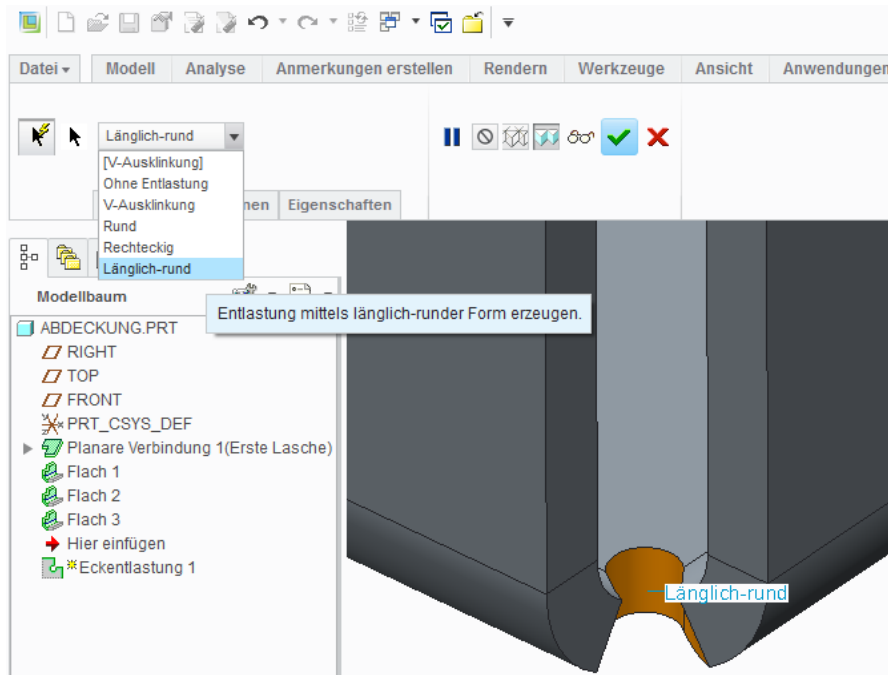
Datei ▾ | Modell | Analyse | Anmerkungen erstellen | Rendern | Werkzeuge | Ansicht | Anwendungen

Länglich-rund

[V-Ausklinkung]
Ohne Entlastung
V-Ausklinkung
Rund
Rechteckig
Länglich-rund

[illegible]nen
Eigenschaften

Modellbaum

Entlastung mittels länglich-runder Form erzeugen.

ABDECKUNG.PRT
RIGHT
TOP
FRONT
PRT_CSYS_DEF
Planare Verbindung 1(Erste Lasche)
Flach 1
Flach 2
Flach 3
Hier einfügen
Eckentlastung 1

Länglich-rund